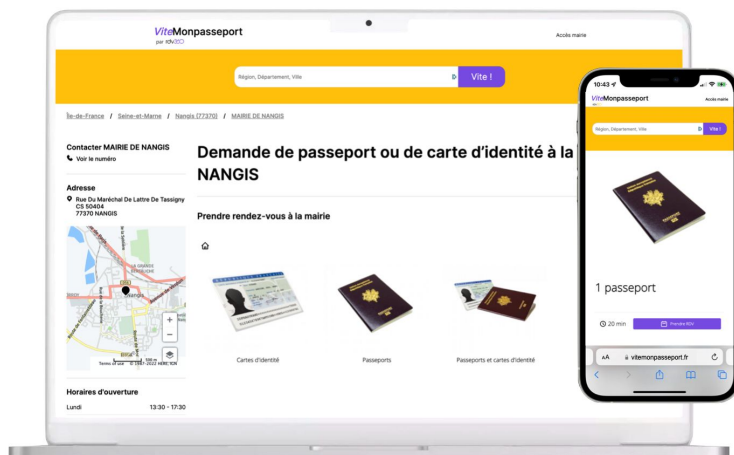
ViteMonpasseport
par RDV360

Accès mairie

Région, Département, Ville

Vite !

Île-de-France / Seine-et-Marne / Nangis (77370) / MAIRIE DE NANGIS

Contacter MAIRIE DE NANGIS

Voir le numéro

Adresse

Rue Du Maréchal De Lattre De Tassigny
CS 50404
77370 NANGIS

Demande de passeport ou de carte d'identité à la NANGIS

Prendre rendez-vous à la mairie

Cartes d'identité

Passeports

Passeports et cartes d'identité

Horaires d'ouverture

Lundi 13:30 - 17:30

10:43

ViteMonpasseport

Accès mairie

Région, Département, Ville

Vite !

1 passeport

20 min

Prendre RDV

AA

vitemonpasseport.fr